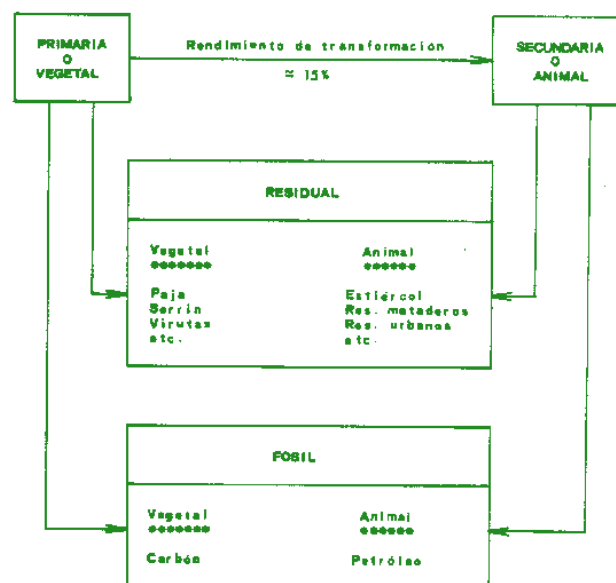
PRIMARIA
O
VEGETAL

Rendimiento de transformación
$\approx 15\%$

SECUNDARIA
O
ANIMAL

RESIDUAL

Vegetal

Paja
Serrín
Virutas
etc.

Animal

Estiércol
Res. mataderos
Res. urbanos
etc.

FOSIL

Vegetal

Carbón

Animal

Petróleo